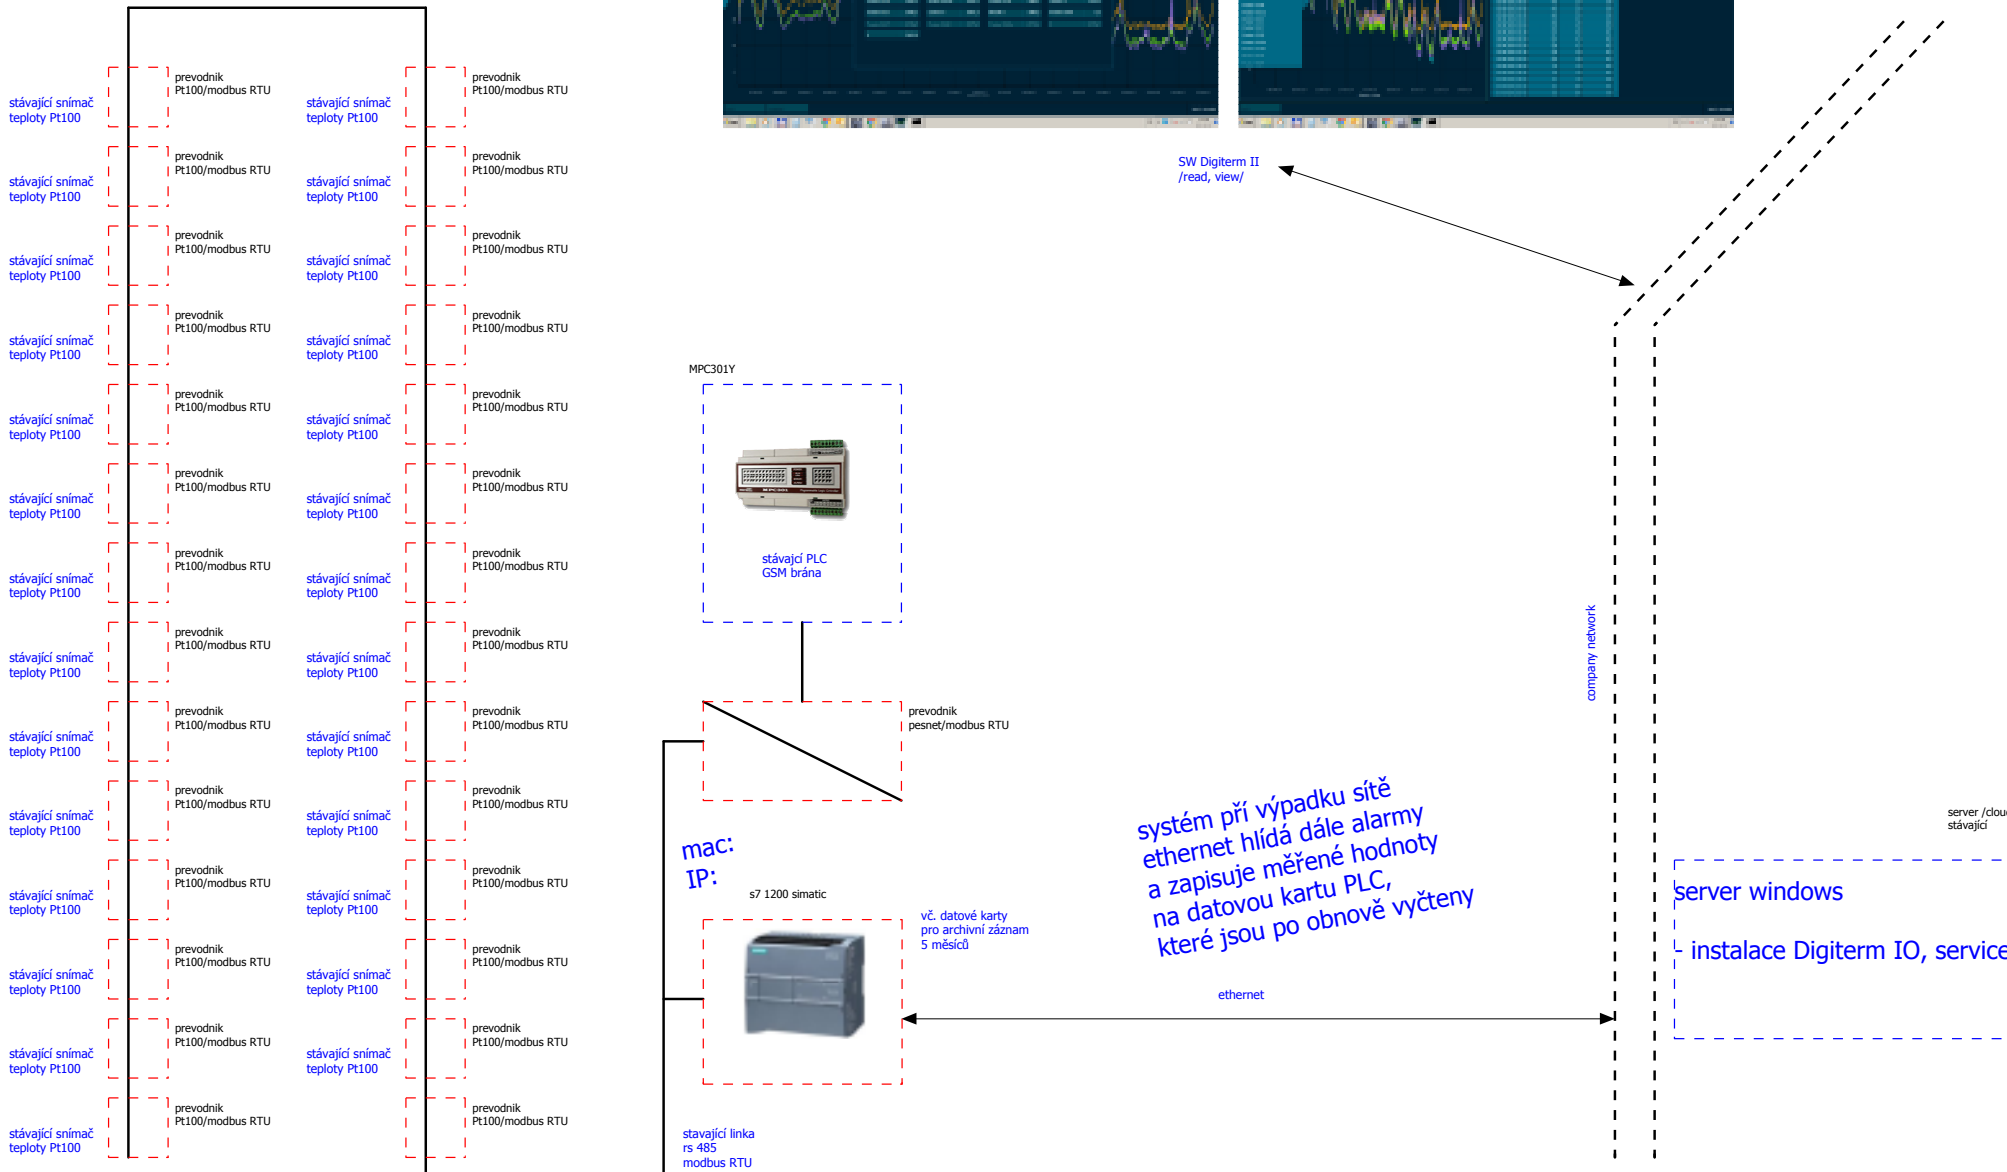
stávající snímač teploty Pt100

prevodnik Pt100/modbus RTU

stávající snímač teploty Pt100

prevodnik Pt100/modbus RTU

stávající snímač teploty Pt100

prevodnik Pt100/modbus RTU

stávající snímač teploty Pt100

prevodnik Pt100/modbus RTU

stávající snímač teploty Pt100

prevodnik Pt100/modbus RTU

stávající snímač teploty Pt100

prevodnik Pt100/modbus RTU

stávající snímač teploty Pt100

prevodnik Pt100/modbus RTU

stávající snímač teploty Pt100

prevodnik Pt100/modbus RTU

stávající snímač teploty Pt100

prevodnik Pt100/modbus RTU

stávající snímač teploty Pt100

prevodnik Pt100/modbus RTU

stávající snímač teploty Pt100

prevodnik Pt100/modbus RTU

stávající snímač teploty Pt100

prevodnik Pt100/modbus RTU

stávající snímač teploty Pt100

prevodnik Pt100/modbus RTU

stávající snímač teploty Pt100

prevodnik Pt100/modbus RTU

stávající snímač teploty Pt100

prevodnik Pt100/modbus RTU

stávající snímač teploty Pt100

prevodnik Pt100/modbus RTU

stávající snímač teploty Pt100

prevodnik Pt100/modbus RTU

stávající snímač teploty Pt100

prevodnik Pt100/modbus RTU

stávající snímač teploty Pt100

prevodnik Pt100/modbus RTU

stávající snímač teploty Pt100

prevodnik Pt100/modbus RTU

stávající snímač teploty Pt100

prevodnik Pt100/modbus RTU

stávající snímač teploty Pt100

prevodnik Pt100/modbus RTU

stávající snímač teploty Pt100

prevodnik Pt100/modbus RTU

stávající snímač teploty Pt100

prevodnik Pt100/modbus RTU

stávající snímač teploty Pt100

prevodnik Pt100/modbus RTU

stávající snímač teploty Pt100

prevodnik Pt100/modbus RTU

prevodnik Pt100/modbus RTU

SW Digiterm II /read, view/

MPC301Y

stávající PLC GSM brána

company network

prevodnik pesnet/modbus RTU

systém při výpadku sítě ethernet hlídá dále alarmy a zapisuje měřené hodnoty na datovou kartu PLC, které jsou po obnově vyčteny

mac:
IP:

s7 1200 simatic

vč. datové karty pro archivní záznam 5 měsíců

server /clou stávající

server windows

- instalace Digiterm IO, service

ethernet

stavající linka rs 485 modbus RTU